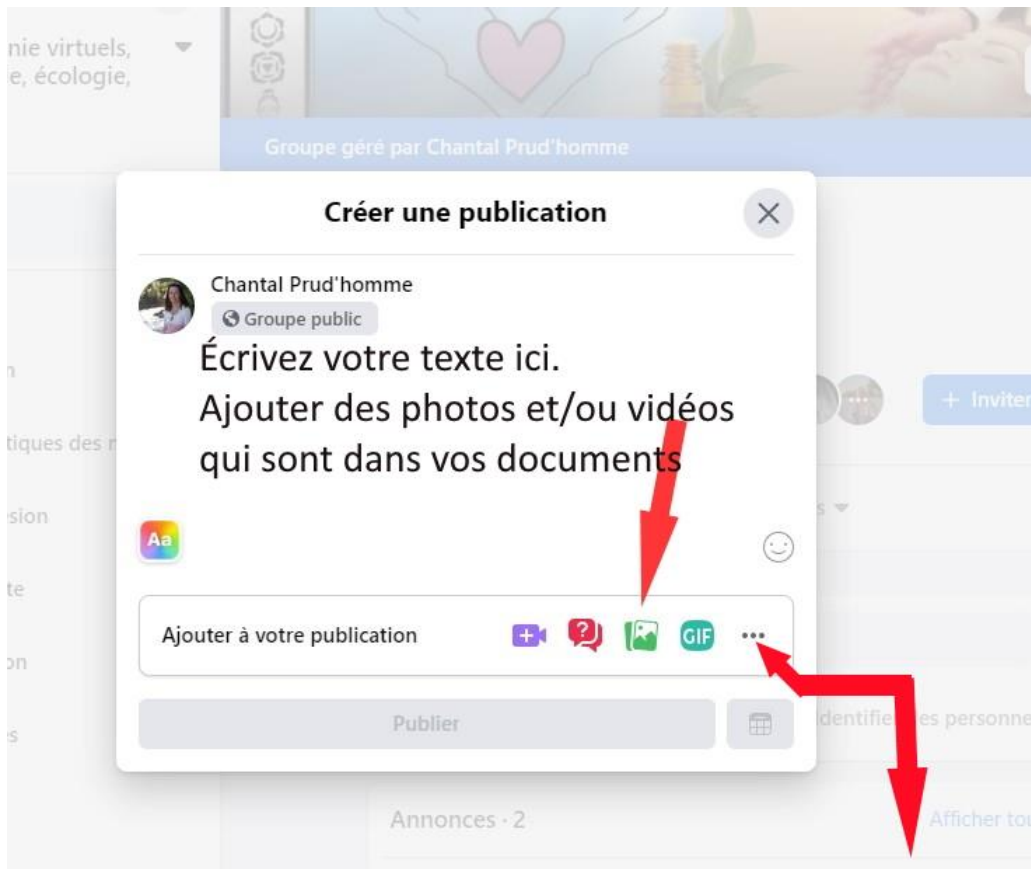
nie virtuels,
e, écologie,

Groupe géré par Chantal Prud'homme

Créer une publication

Chantal Prud'homme
Groupe public

Écrivez votre texte ici.
Ajouter des photos et/ou vidéos qui sont dans vos documents

Aa

Ajouter à votre publication

GIF

•••

Publier

n
tiques des n
sion
te
on
s

+ Inviter

s

dentifie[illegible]es personne

Annonces · 2

Afficher tou